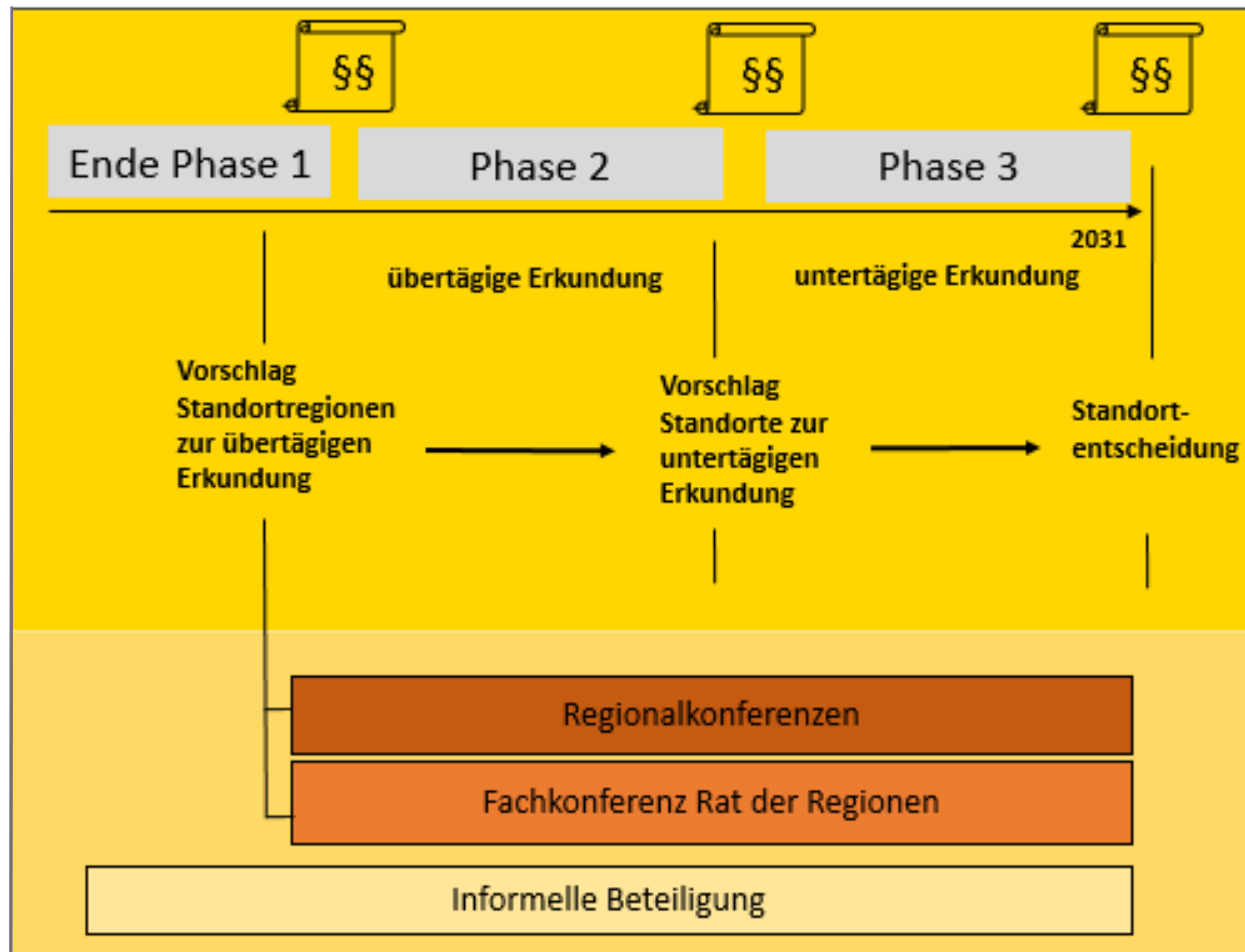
§§

§§

§§

Ende Phase 1

Phase 2

Phase 3

2031

übertägige Erkundung

untertägige Erkundung

Vorschlag Standortregionen zur übertägigen Erkundung

Vorschlag Standorte zur untertägigen Erkundung

Standortentscheidung

Regionalkonferenzen

Fachkonferenz Rat der Regionen

Informelle Beteiligung